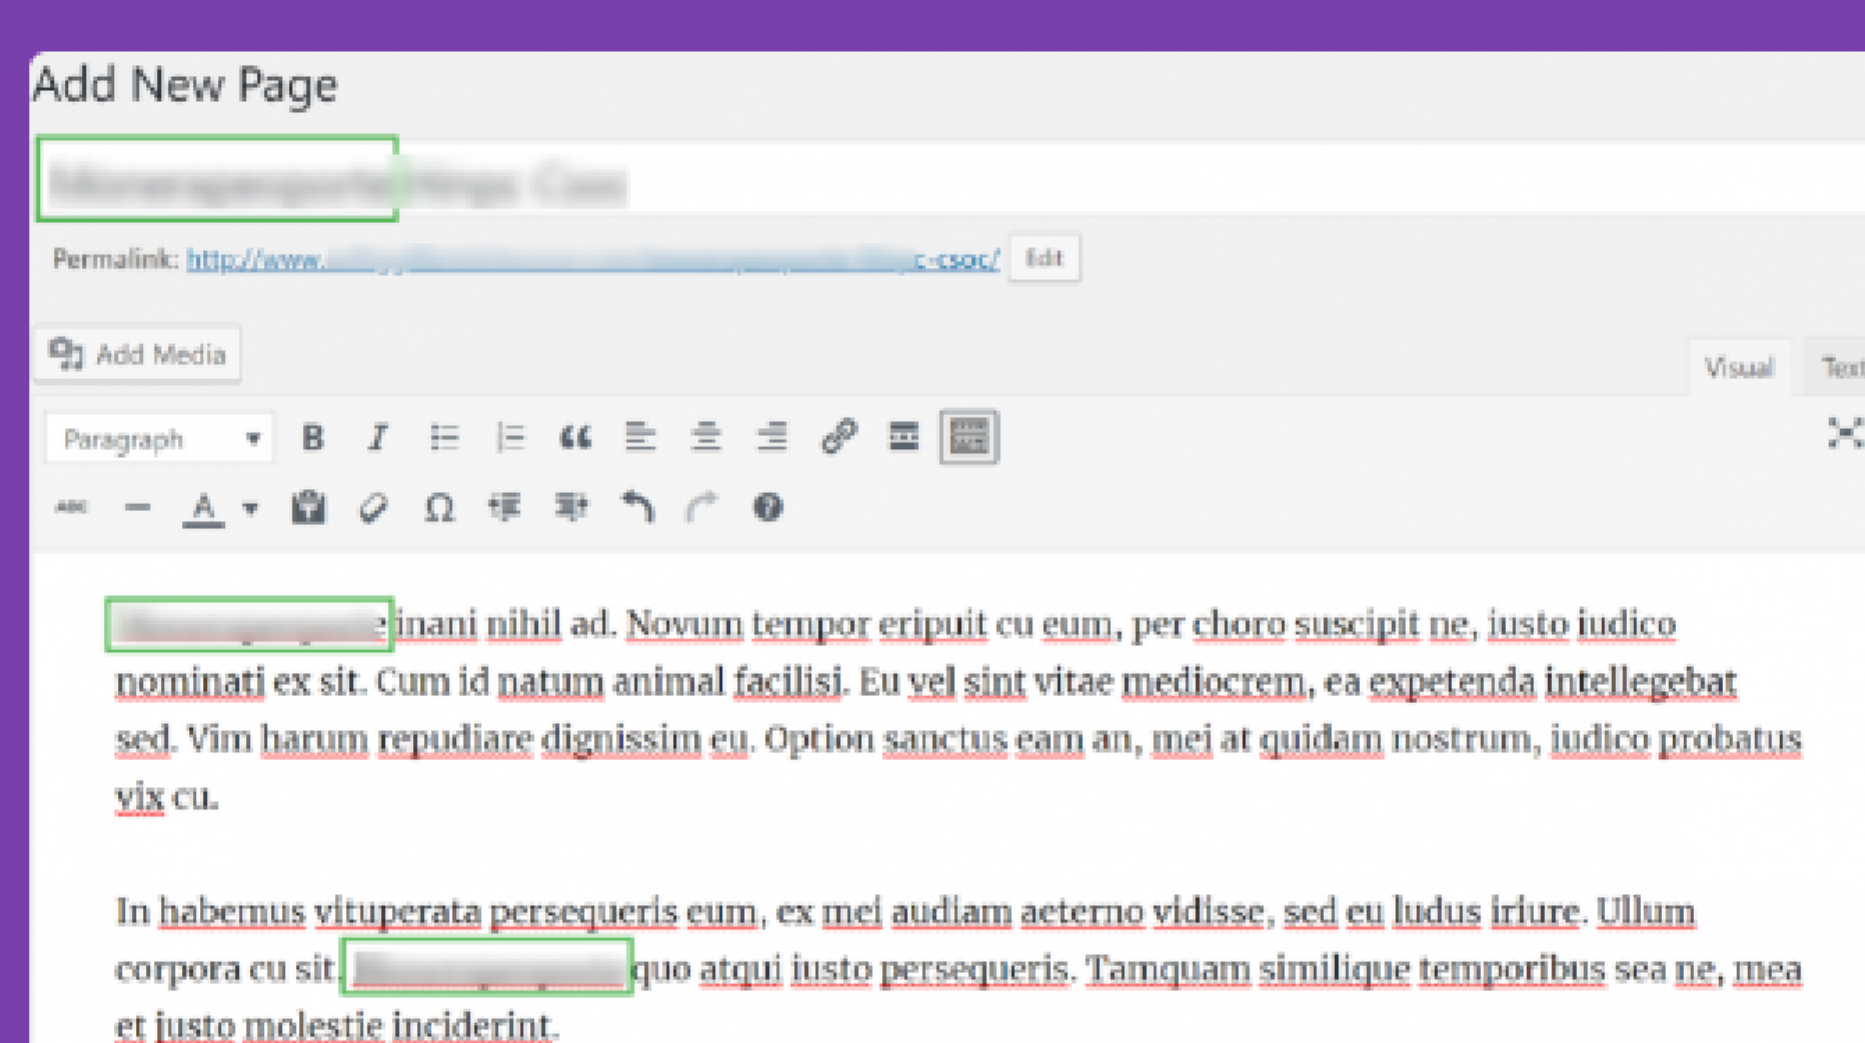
Add New Page

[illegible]

Permalink: http://www.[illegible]c-csoc/ Edit

Add Media

Visual Text

Paragraph

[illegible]inani nihil ad. Novum tempor eripuit cu eum, per choro suscipit ne, iusto iudico nominati ex sit. Cum id natum animal facilisi. Eu vel sint vitae mediocrem, ea expetenda intellegebat sed. Vim harum repudiare dignissim eu. Option sanctus eam an, mei at quidam nostrum, iudico probatus vix cu.

In habemus vituperata persequeris eum, ex mei audiam aeterno vidisse, sed eu ludus irure. Ullum corpora cu sit. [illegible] quo atqui iusto persequeris. Tamquam similique temporibus sea ne, mea et justo molestie inciderint.